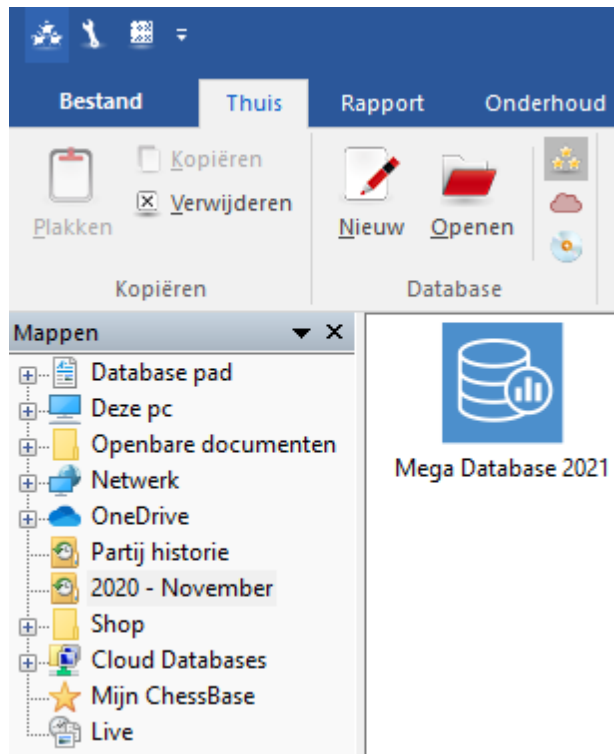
Bestand
Thuis
Rapport
Onderhoud

Plakken
Kopiëren
Verwijderen
Kopiëren

Nieuw
Openen
Database

Mappen

Database pad
Deze pc
Openbare documenten
Netwerk
OneDrive
Partij historie
2020 - November
Shop
Cloud Databases
Mijn ChessBase
Live

Mega Database 2021